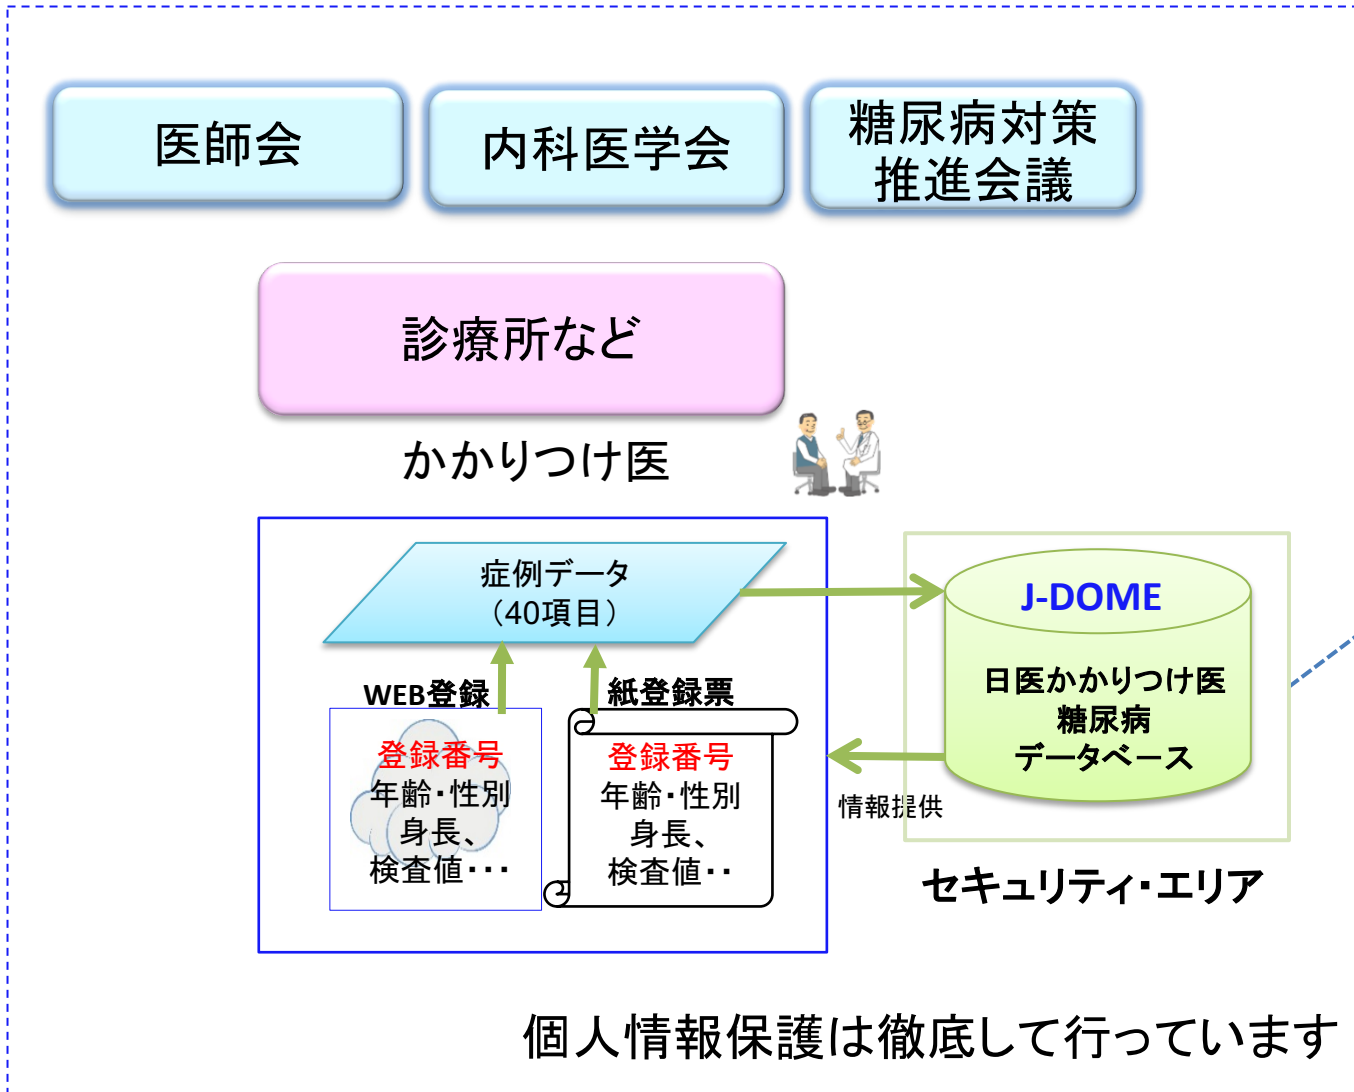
医師会

内科医学会

糖尿病対策
推進会議

診療所など

かかりつけ医

症例データ
（40項目）

WEB登録

紙登録票

登録番号
年齢・性別
身長、
検査値・・・

登録番号
年齢・性別
身長、
検査値・・

J-DOME

日医かかりつけ医
糖尿病
データベース

情報提供

セキュリティ・エリア

個人情報保護は徹底して行っています